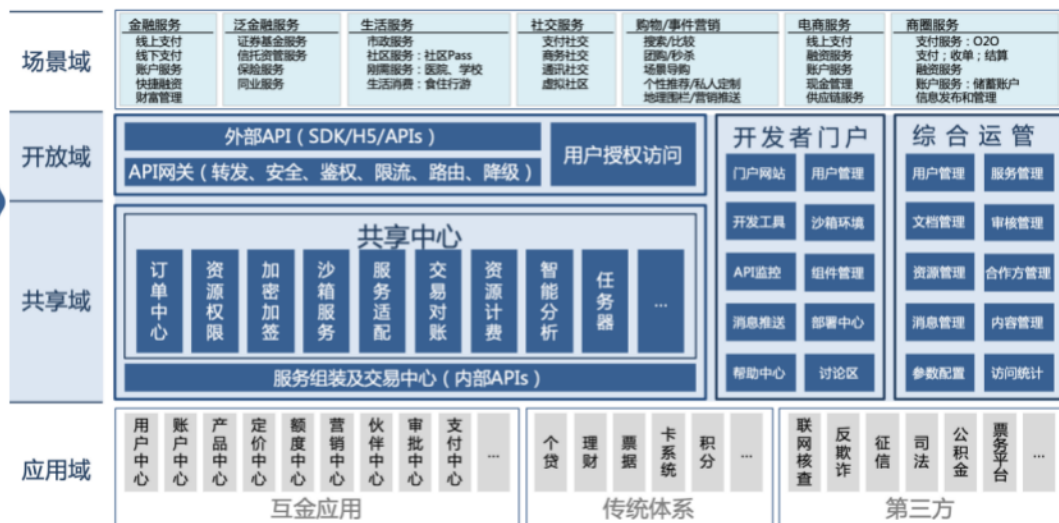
场景域

金融服务
线上支付
线下支付
账户服务
快捷融资
财富管理

泛金融服务
证券基金服务
信托资管服务
保险服务
同业服务

生活服务
市政服务
社区服务：社区Pass
刚需服务：医院、学校
生活消费：食住行游

社交服务
支付社交
商务社交
通讯社交
虚拟社区

购物/事件营销
搜索/比较
团购/秒杀
场景导购
个性推荐/私人定制
地理围栏/营销推送

电商服务
线上支付
融资服务
账户服务
现金管理
供应链服务

商圈服务
支付服务：O2O
支付；收单；结算
融资服务
账户服务：储蓄账户
信息发布和管理

开放域

外部API（SDK/H5/APIs）
API网关（转发、安全、鉴权、限流、路由、降级）
用户授权访问

共享域

共享中心
订单中心
资源权限
加密加签
沙箱服务
服务适配
交易对账
资源计费
智能分析
任务器
...
服务组装及交易中心（内部APIs）

开发者门户
门户网站
用户管理
开发工具
沙箱环境
API监控
组件管理
消息推送
部署中心
帮助中心
讨论区

综合运管
用户管理
服务管理
文档管理
审核管理
资源管理
合作方管理
消息管理
内容管理
参数配置
访问统计

应用域

用户中心
账户中心
产品中心
定价中心
额度中心
营销中心
伙伴中心
审批中心
支付中心
...
互金应用

个贷
理财
票据
卡系统
积分
...
传统体系

联网核查
反欺诈
征信
司法
公积金
票务平台
...
第三方